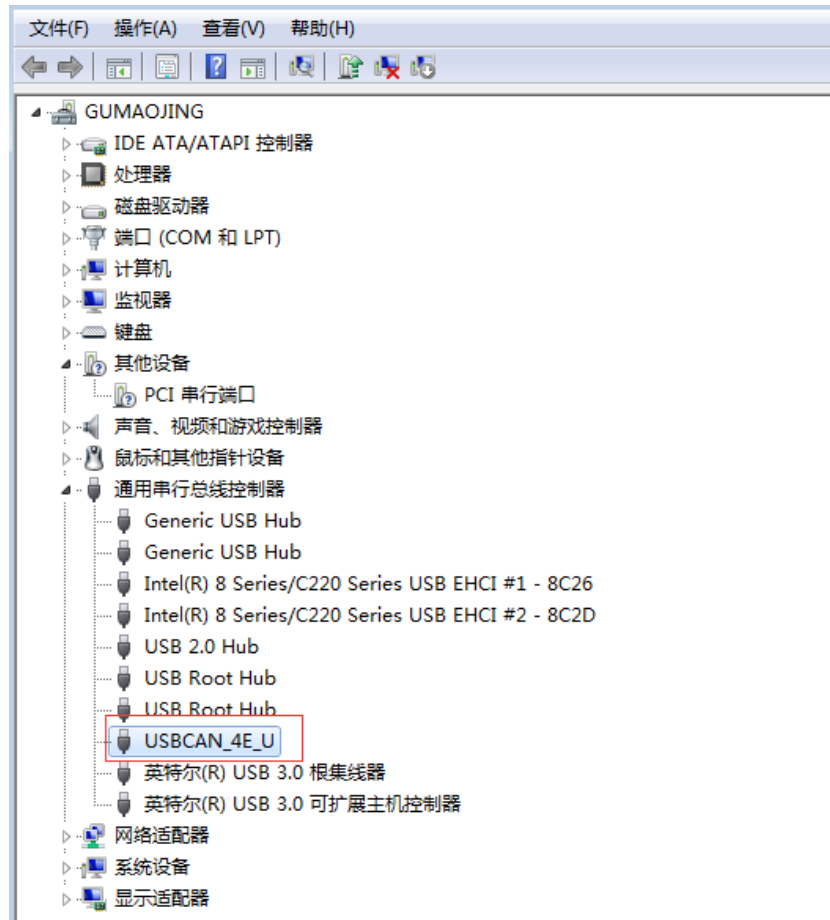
文件(F) 操作(A) 查看(V) 帮助(H)

GUMAOJING
IDE ATA/ATAPI 控制器
处理器
磁盘驱动器
端口 (COM 和 LPT)
计算机
监视器
键盘
其他设备
PCI 串行端口
声音、视频和游戏控制器
鼠标和其他指针设备
通用串行总线控制器
Generic USB Hub
Generic USB Hub
Intel(R) 8 Series/C220 Series USB EHCI #1 - 8C26
Intel(R) 8 Series/C220 Series USB EHCI #2 - 8C2D
USB 2.0 Hub
USB Root Hub
USB Root Hub
USBCAN_4E_U
英特尔(R) USB 3.0 根集线器
英特尔(R) USB 3.0 可扩展主机控制器
网络适配器
系统设备
显示适配器